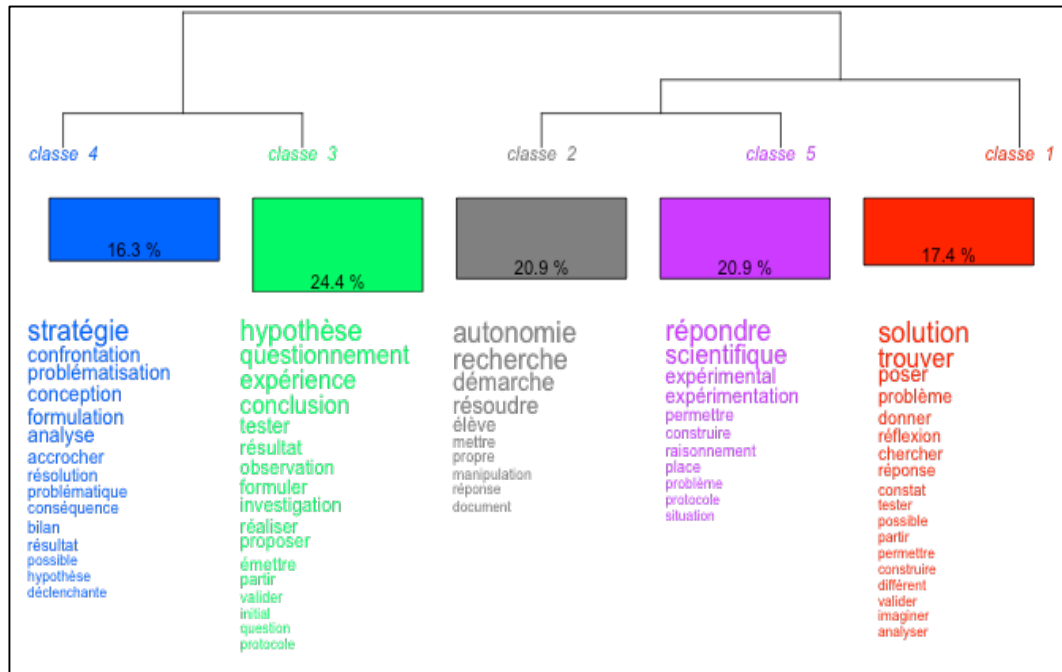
classe 4

16.3 %

stratégie
confrontation
problématisation
conception
formulation
analyse
accrocher
résolution
problématique
conséquence
bilan
résultat
possible
hypothèse
déclenchante

classe 3

24.4 %

hypothèse
questionnement
expérience
conclusion
tester
résultat
observation
formuler
investigation
réaliser
proposer
émettre
partir
valider
initial
question
protocole

classe 2

20.9 %

autonomie
recherche
démarche
résoudre
élève
mettre
propre
manipulation
réponse
document

classe 5

20.9 %

répondre
scientifique
expérimental
expérimentation
permettre
construire
raisonnement
place
problème
protocole
situation

classe 1

17.4 %

solution
trouver
poser
problème
donner
réflexion
chercher
réponse
constat
tester
possible
partir
permettre
construire
différent
valider
imaginer
analyser